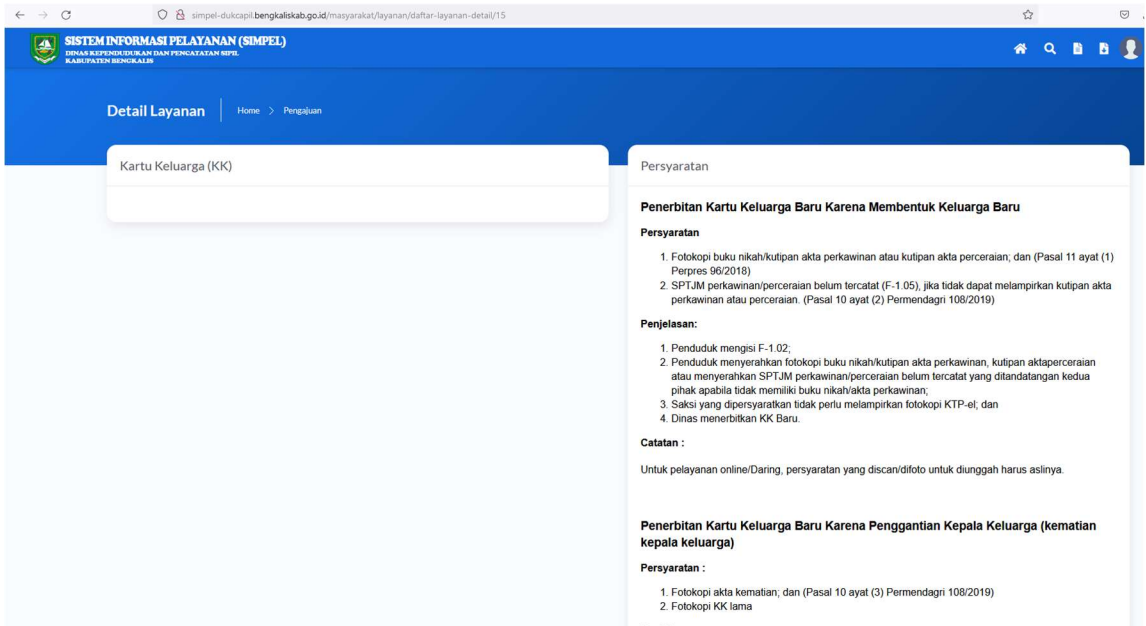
simpel-dukcapil.bengkaliskab.go.id/masyarakat/layanan/daftar-layanan-detail/15

SISTEM INFORMASI PELAYANAN (SIMPEL)
DINAS KEPENDUDUKAN DAN PENCATATAN SIPIL
KABUPATEN BENGKALIS

Detail Layanan | Home > Pengajuan

Kartu Keluarga (KK)

Persyaratan

Penerbitan Kartu Keluarga Baru Karena Membentuk Keluarga Baru

Persyaratan

1. Fotokopi buku nikah/kutipan akta perkawinan atau kutipan akta perceraian; dan (Pasal 11 ayat (1) Perpres 96/2018)
2. SPTJM perkawinan/perceraian belum tercatat (F-1.05), jika tidak dapat melampirkan kutipan akta perkawinan atau perceraian. (Pasal 10 ayat (2) Permendagri 108/2019)

Penjelasan:

1. Penduduk mengisi F-1.02;
2. Penduduk menyerahkan fotokopi buku nikah/kutipan akta perkawinan, kutipan aktaperceraian atau menyerahkan SPTJM perkawinan/perceraian belum tercatat yang ditandatangan kedua pihak apabila tidak memiliki buku nikah/akta perkawinan;
3. Saksi yang dipersyaratkan tidak perlu melampirkan fotokopi KTP-el; dan
4. Dinas menerbitkan KK Baru.

Catatan :

Untuk pelayanan online/Daring, persyaratan yang discan/difoto untuk diunggah harus aslinya.

Penerbitan Kartu Keluarga Baru Karena Penggantian Kepala Keluarga (kematian kepala keluarga)

Persyaratan :

1. Fotokopi akta kematian; dan (Pasal 10 ayat (3) Permendagri 108/2019)
2. Fotokopi KK lama